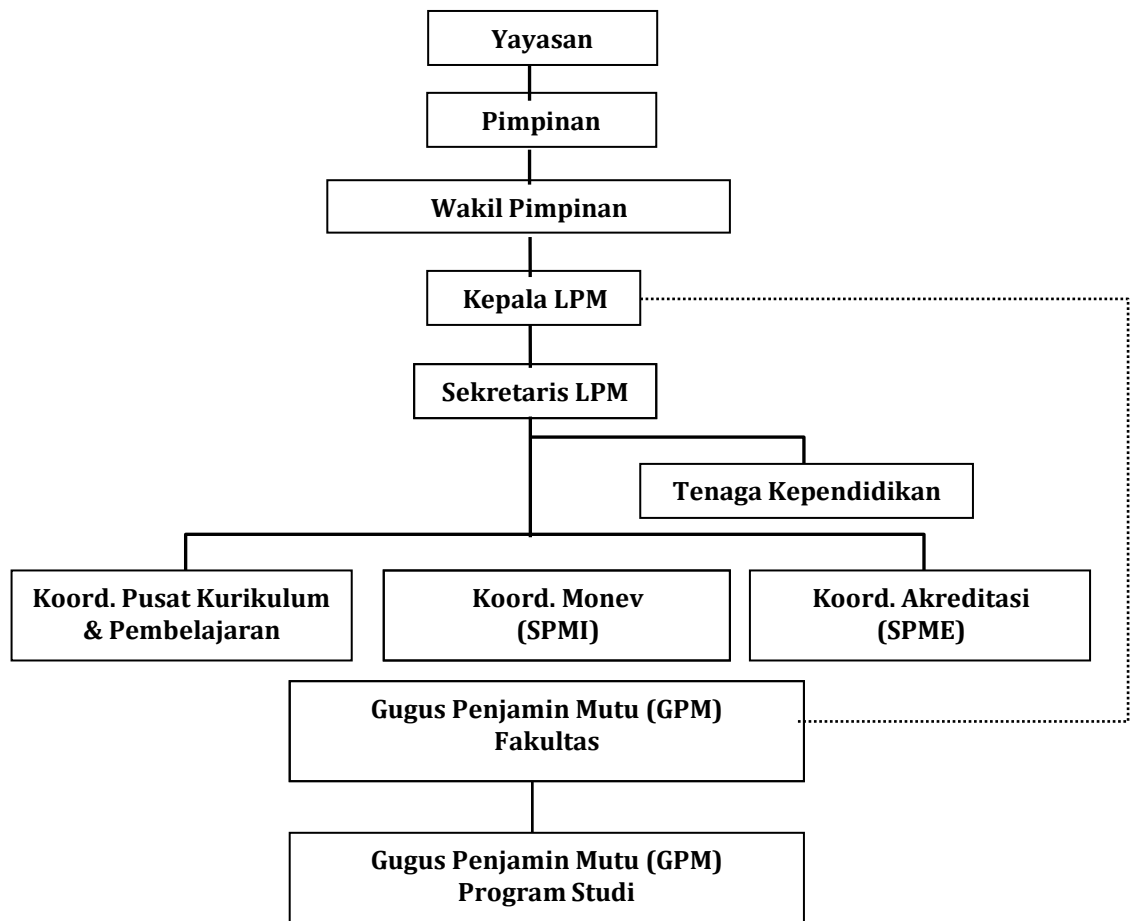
Yayasan

Pimpinan

Wakil Pimpinan

Kepala LPM

Sekretaris LPM

Tenaga Kependidikan

Koord. Pusat Kurikulum & Pembelajaran

Koord. Monev (SPMI)

Koord. Akreditasi (SPME)

Gugus Penjamin Mutu (GPM) Fakultas

Gugus Penjamin Mutu (GPM) Program Studi